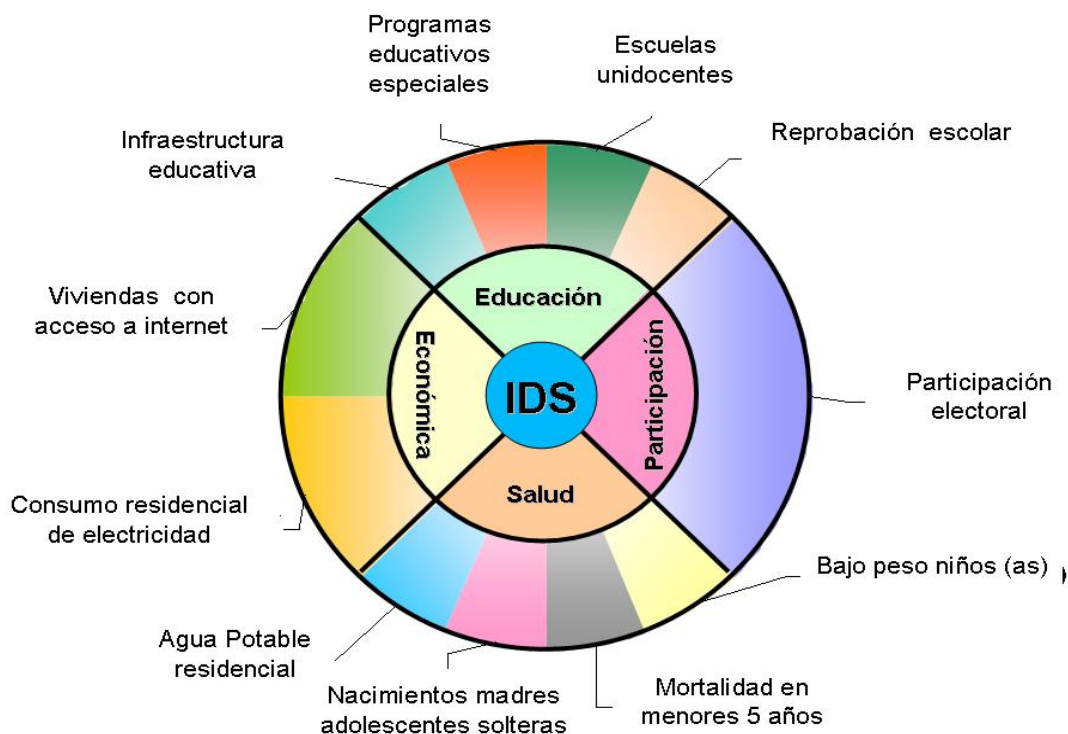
Programas educativos especiales

Escuelas unidocentes

Infraestructura educativa

Reprobación escolar

Viviendas con acceso a internet

Educación

Económica

IDS

Participación

Salud

Participación electoral

Consumo residencial de electricidad

Bajo peso niños (as)

Agua Potable residencial

Nacimientos madres adolescentes solteras

Mortalidad en menores 5 años